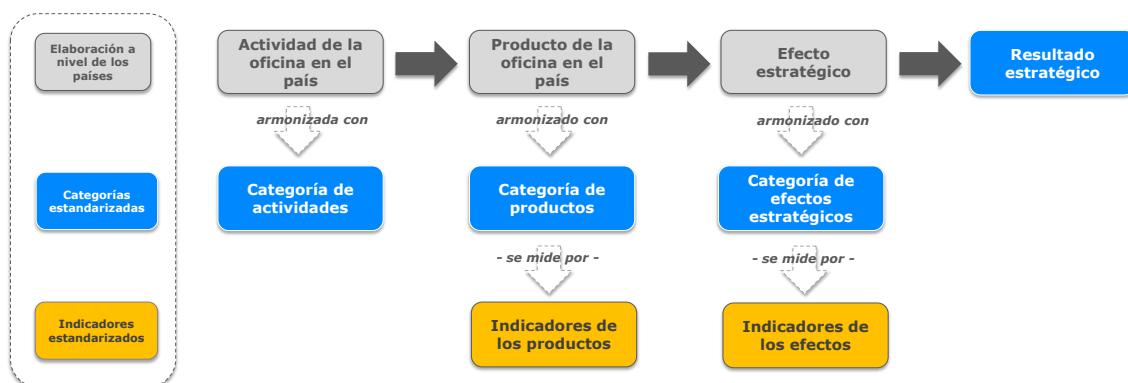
Elaboración a nivel de los países

Categorías estandarizadas

Indicadores estandarizados

Actividad de la oficina en el país

armonizada con

Categoría de actividades

Producto de la oficina en el país

armonizado con

Categoría de productos

- se mide por -

Indicadores de los productos

Efecto estratégico

armonizado con

Categoría de efectos estratégicos

- se mide por -

Indicadores de los efectos

Resultado estratégico